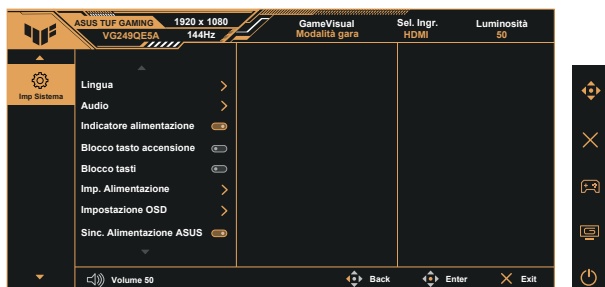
ASUS TUF GAMING
VG249QE5A
1920 x 1080
144Hz
GameVisual
Modalità gara
Sel. Ingr.
HDMI
Luminosità
50

Imp Sistema

Lingua
Audio
Indicatore alimentazione
Blocco tasto accensione
Blocco tasti
Imp. Alimentazione
Impostazione OSD
Sinc. Alimentazione ASUS

Volume 50
Back
Enter
Exit